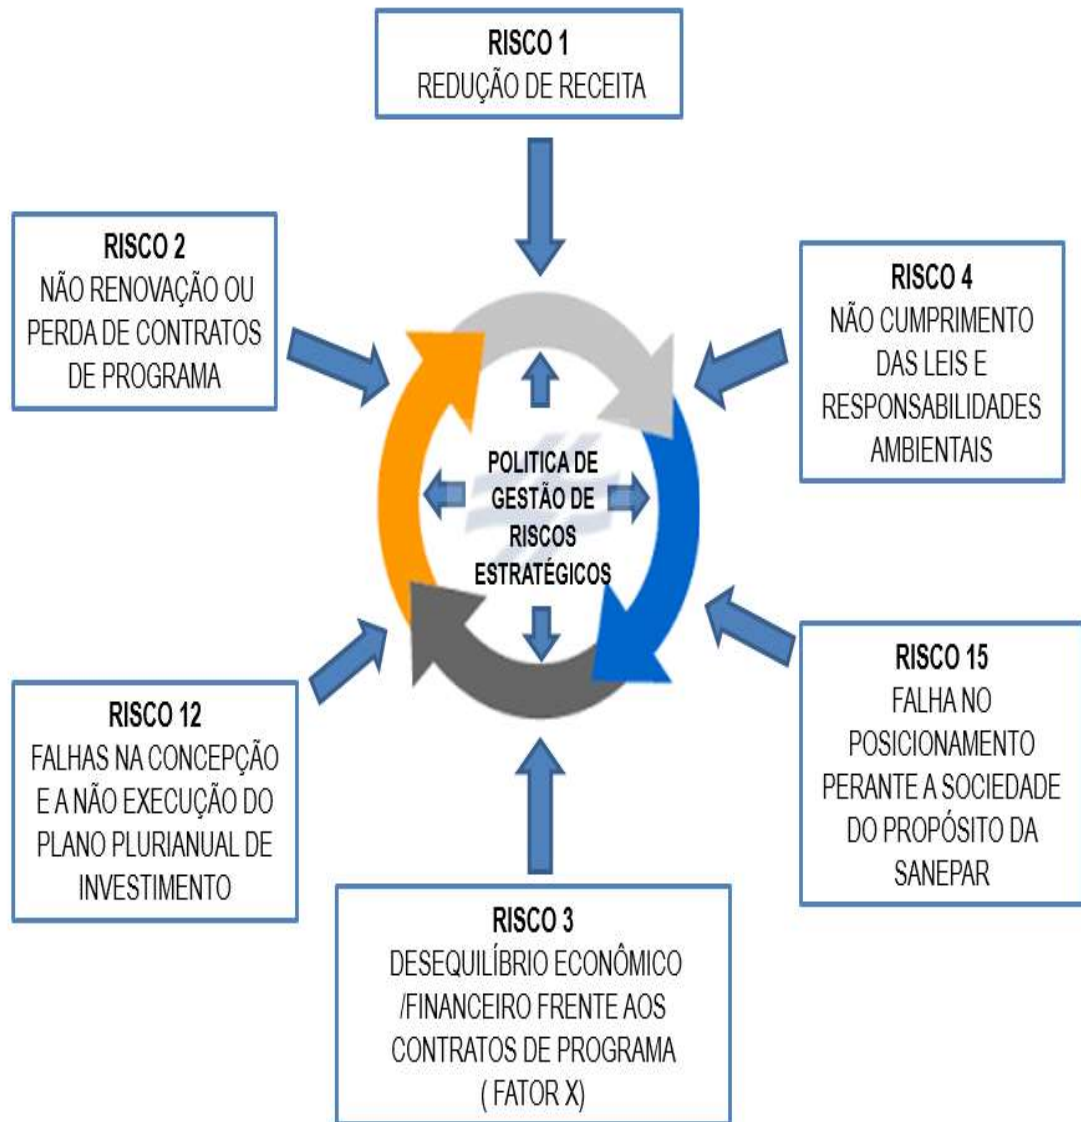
RISCO 1
REDUÇÃO DE RECEITA

RISCO 2
NÃO RENOVAÇÃO OU PERDA DE CONTRATOS DE PROGRAMA

RISCO 4
NÃO CUMPRIMENTO DAS LEIS E RESPONSABILIDADES AMBIENTAIS

POLITICA DE GESTÃO DE RISCOS ESTRATÉGICOS

RISCO 15
FALHA NO POSICIONAMENTO PERANTE A SOCIEDADE DO PROPÓSITO DA SANEPAR

RISCO 12
FALHAS NA CONCEPÇÃO E A NÃO EXECUÇÃO DO PLANO PLURIANUAL DE INVESTIMENTO

RISCO 3
DESEQUILÍBRIO ECONÔMICO /FINANCEIRO FRENTE AOS CONTRATOS DE PROGRAMA ( FATOR X)